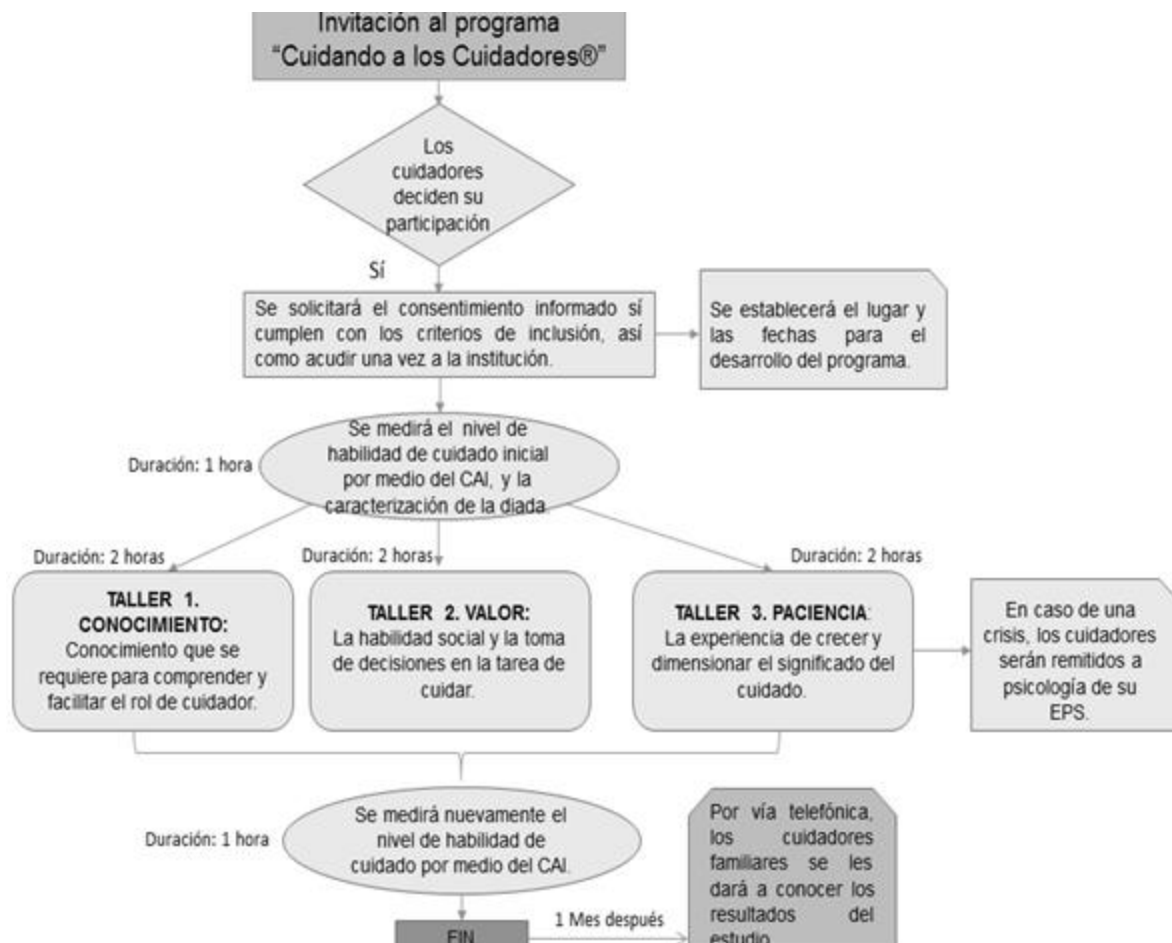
Invitación al programa
"Cuidando a los Cuidadores®"

Los cuidadores deciden su participación

Sí

Se solicitará el consentimiento informado sí cumplen con los criterios de inclusión, así como acudir una vez a la institución.

Se establecerá el lugar y las fechas para el desarrollo del programa.

Duración: 1 hora

Se medirá el nivel de habilidad de cuidado inicial por medio del CAI, y la caracterización de la diada

Duración: 2 horas

Duración: 2 horas

Duración: 2 horas

TALLER 1. CONOCIMIENTO:
Conocimiento que se requiere para comprender y facilitar el rol de cuidador.

TALLER 2. VALOR:
La habilidad social y la toma de decisiones en la tarea de cuidar.

TALLER 3. PACIENCIA:
La experiencia de crecer y dimensionar el significado del cuidado.

En caso de una crisis, los cuidadores serán remitidos a psicología de su EPS.

Duración: 1 hora

Se medirá nuevamente el nivel de habilidad de cuidado por medio del CAI.

Por vía telefónica, los cuidadores familiares se les dará a conocer los resultados del estudio.

FIN

1 Mes después